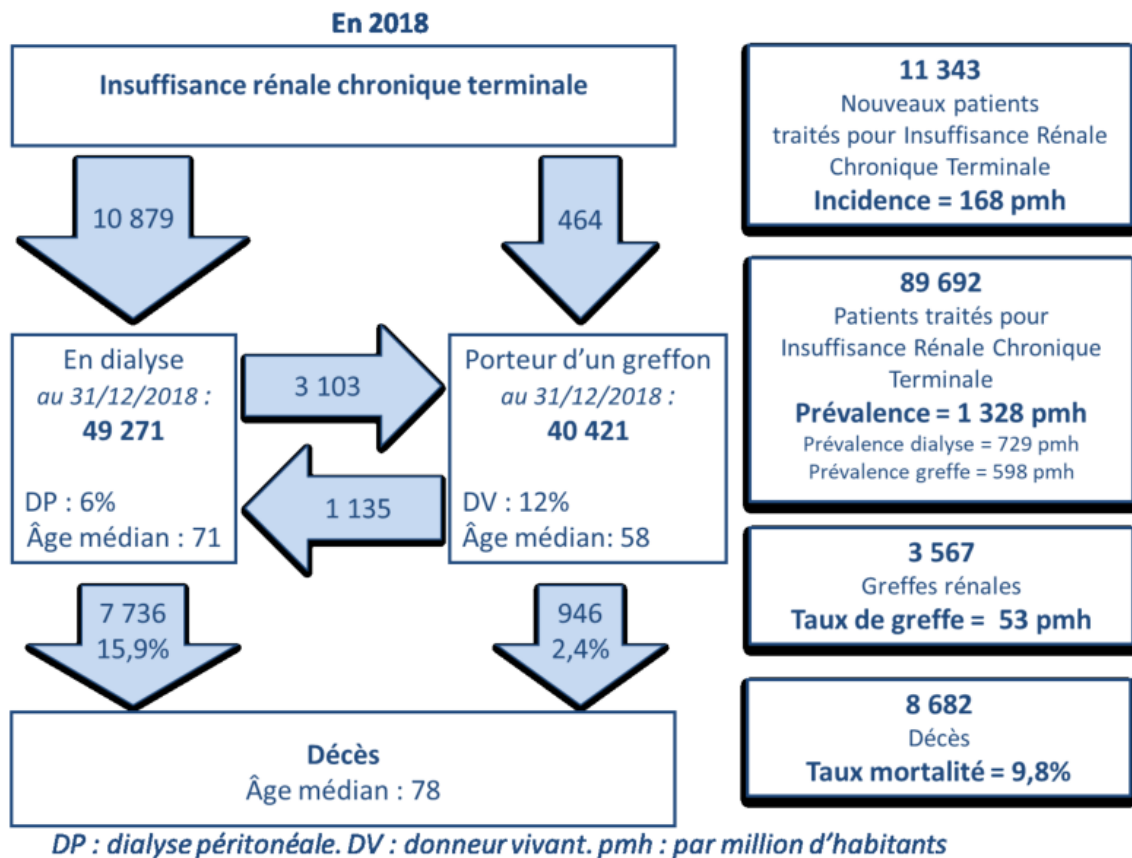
En 2018

Insuffisance rénale chronique terminale

10 879

464

En dialyse
au 31/12/2018 :
49 271

DP : 6%
Âge médian : 71

3 103

1 135

Porteur d'un greffon
au 31/12/2018 :
40 421

DV : 12%
Âge médian: 58

7 736
15,9%

946
2,4%

Décès
Âge médian : 78

11 343
Nouveaux patients traités pour Insuffisance Rénale Chronique Terminale
Incidence = 168 pmh

89 692
Patients traités pour Insuffisance Rénale Chronique Terminale
Prévalence = 1 328 pmh
Prévalence dialyse = 729 pmh
Prévalence greffe = 598 pmh

3 567
Greffes rénales
Taux de greffe = 53 pmh

8 682
Décès
Taux mortalité = 9,8%

DP : dialyse péritonéale. DV : donneur vivant. pmh : par million d'habitants